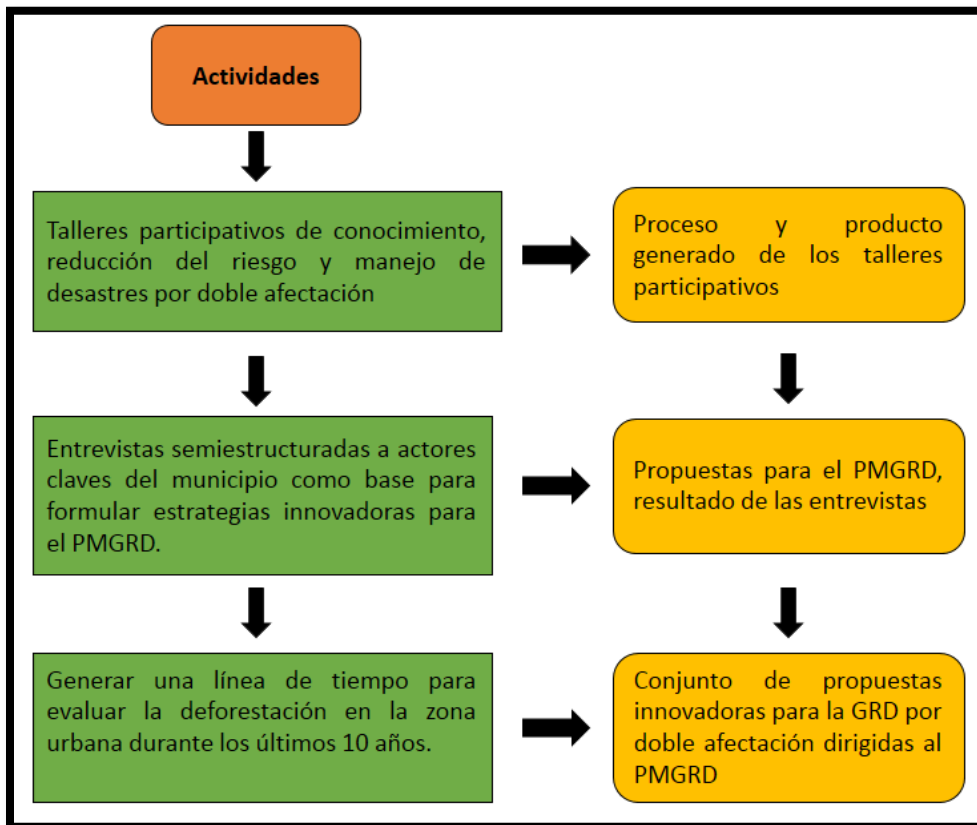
Actividades

Talleres participativos de conocimiento, reducción del riesgo y manejo de desastres por doble afectación

Proceso y producto generado de los talleres participativos

Entrevistas semiestructuradas a actores claves del municipio como base para formular estrategias innovadoras para el PMGRD.

Propuestas para el PMGRD, resultado de las entrevistas

Generar una línea de tiempo para evaluar la deforestación en la zona urbana durante los últimos 10 años.

Conjunto de propuestas innovadoras para la GRD por doble afectación dirigidas al PMGRD